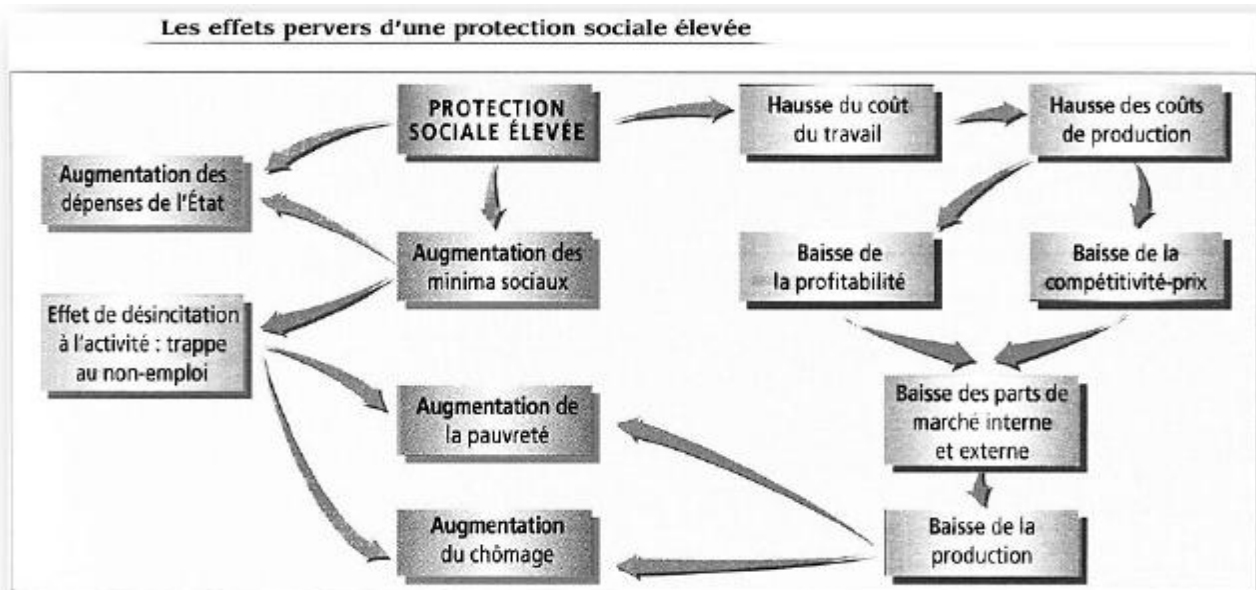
Les effets pervers d'une protection sociale élevée

PROTECTION SOCIALE ÉLEVÉE

Hausse du coût du travail

Hausse des coûts de production

Augmentation des dépenses de l'État

Augmentation des minima sociaux

Baisse de la profitabilité

Baisse de la compétitivité-prix

Effet de désincitation à l'activité : trappe au non-emploi

Augmentation de la pauvreté

Baisse des parts de marché interne et externe

Augmentation du chômage

Baisse de la production